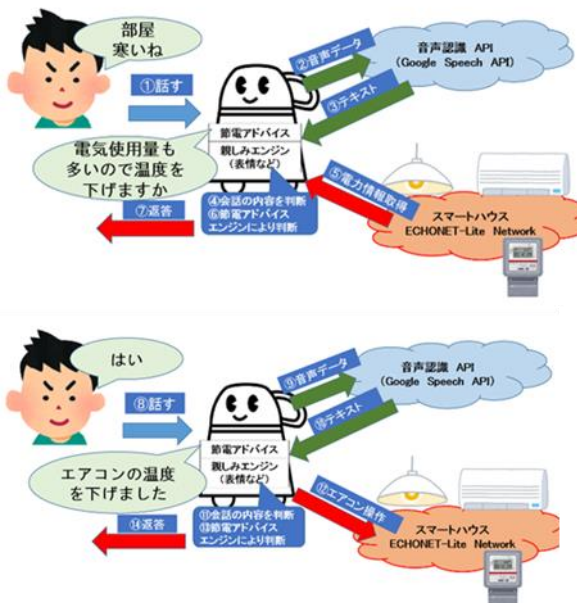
部屋
寒いね

①話す

②音声データ

音声認識 API
(Google Speech API)

③テキスト

節電アドバイス
親しみエンジン
(表情など)

電気使用量も
多いので温度を
下げますか

⑤電力情報取得

④会話の内容を判断
⑥節電アドバイス
エンジンにより判断

⑦返答

スマートハウス
ECHONET-Lite Network

はい

⑧話す

⑨音声データ

音声認識 API
(Google Speech API)

⑩テキスト

節電アドバイス
親しみエンジン
(表情など)

エアコンの温度
を下げました

⑫エアコン操作

⑪会話の内容を判断
⑬節電アドバイス
エンジンにより判断

⑭返答

スマートハウス
ECHONET-Lite Network